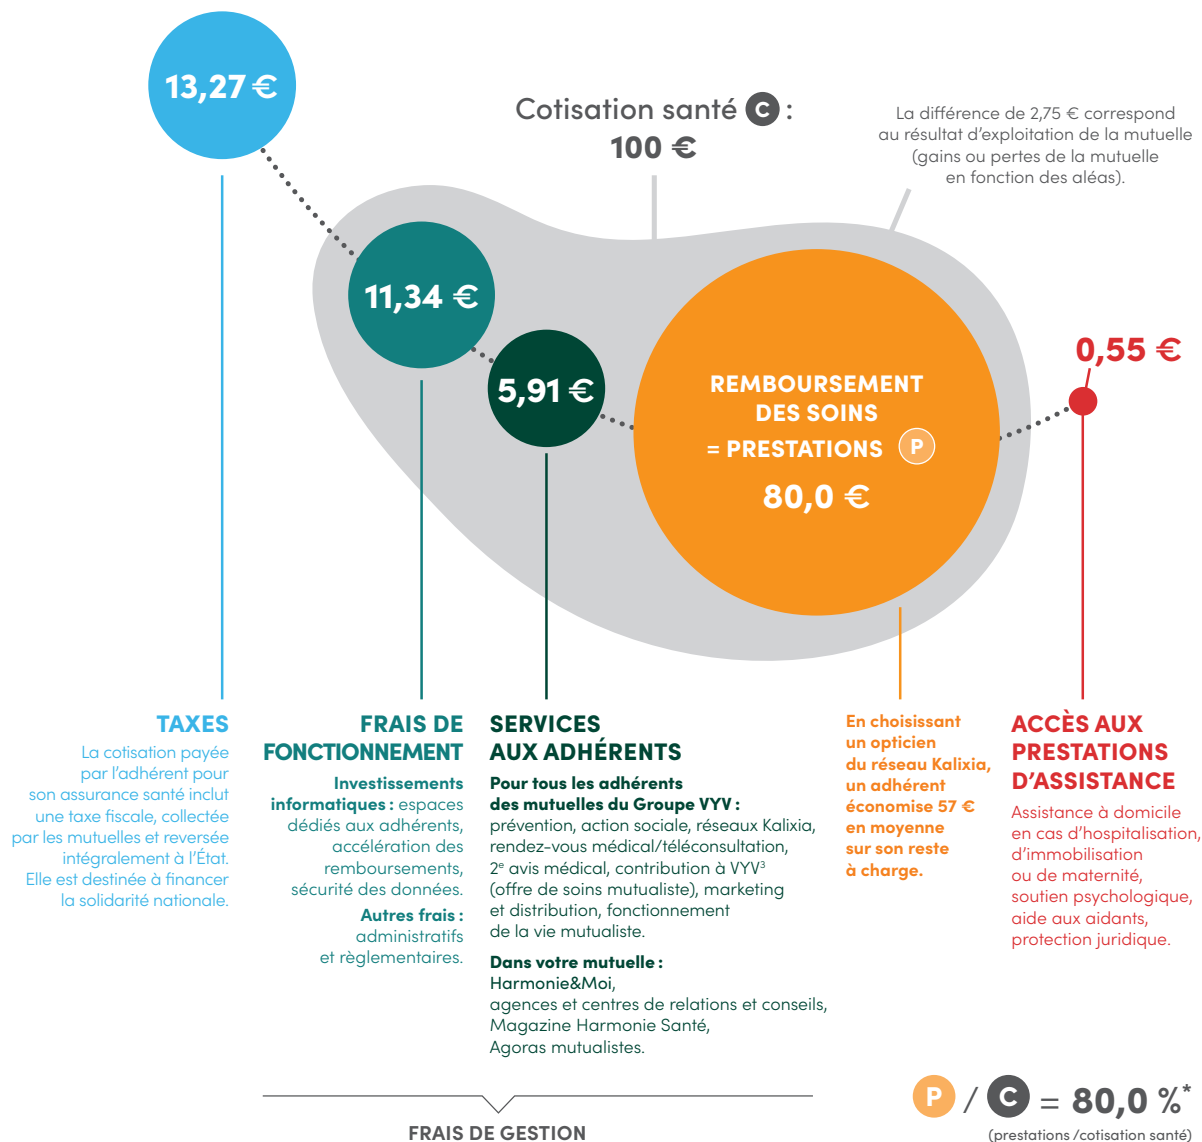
13,27 €

Cotisation santé C :
100 €

La différence de 2,75 € correspond au résultat d'exploitation de la mutuelle (gains ou pertes de la mutuelle en fonction des aléas).

11,34 €

5,91 €

REMBOURSEMENT DES SOINS = PRESTATIONS P
80,0 €

0,55 €

TAXES
La cotisation payée par l'adhérent pour son assurance santé inclut une taxe fiscale, collectée par les mutuelles et reversée intégralement à l'État. Elle est destinée à financer la solidarité nationale.

FRAIS DE FONCTIONNEMENT
Investissements informatiques : espaces dédiés aux adhérents, accélération des remboursements, sécurité des données.
Autres frais : administratifs et règlementaires.

SERVICES AUX ADHÉRENTS
Pour tous les adhérents des mutuelles du Groupe VYV : prévention, action sociale, réseaux Kalixia, rendez-vous médical/téléconsultation, 2$^e$ avis médical, contribution à VYV$^3$ (offre de soins mutualiste), marketing et distribution, fonctionnement de la vie mutualiste.
Dans votre mutuelle : Harmonie&Moi, agences et centres de relations et conseils, Magazine Harmonie Santé, Agoras mutualistes.

En choisissant un opticien du réseau Kalixia, un adhérent économise 57 € en moyenne sur son reste à charge.

ACCÈS AUX PRESTATIONS D'ASSISTANCE
Assistance à domicile en cas d'hospitalisation, d'immobilisation ou de maternité, soutien psychologique, aide aux aidants, protection juridique.

FRAIS DE GESTION

P / C = 80,0 %*
(prestations /cotisation santé)